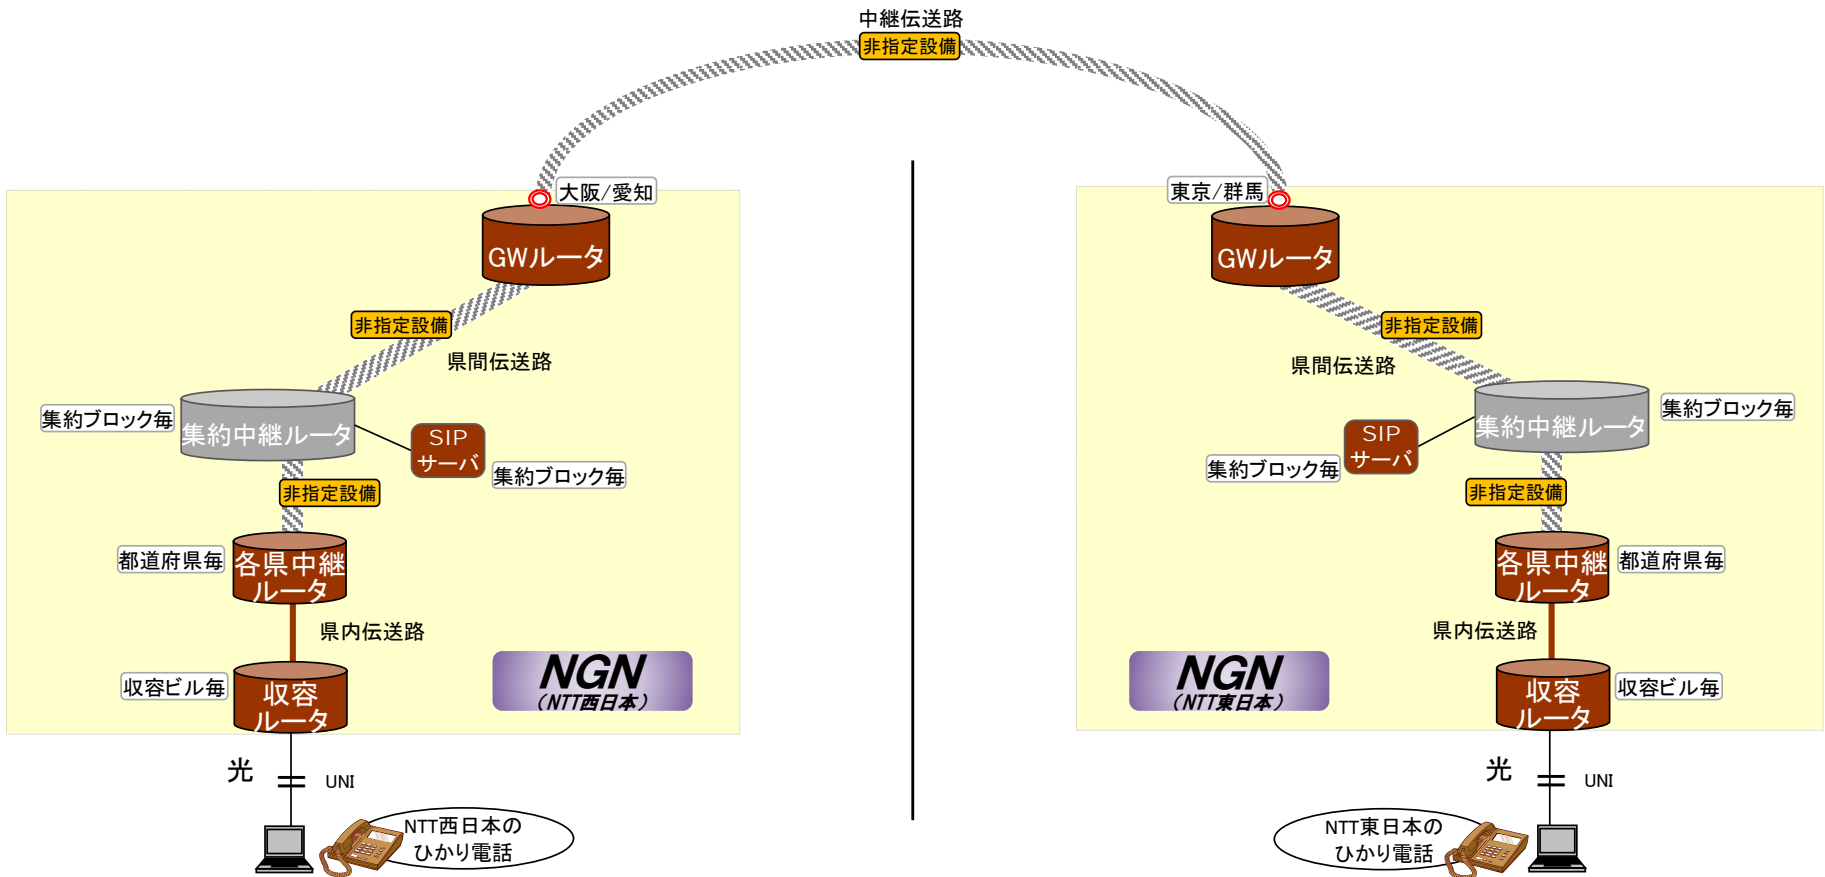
中継伝送路
非指定設備

大阪/愛知
GWルータ
非指定設備
県間伝送路
集約ブロック毎
集約中継ルータ
SIP
サーバ
集約ブロック毎
非指定設備
都道府県毎
各県中継
ルータ
県内伝送路
収容ビル毎
収容
ルータ
NGN
(NTT西日本)
光
UNI
NTT西日本の
ひかり電話

東京/群馬
GWルータ
非指定設備
県間伝送路
集約中継ルータ
集約ブロック毎
SIP
サーバ
集約ブロック毎
非指定設備
各県中継
ルータ
都道府県毎
県内伝送路
NGN
(NTT東日本)
収容
ルータ
収容ビル毎
光
UNI
NTT東日本の
ひかり電話